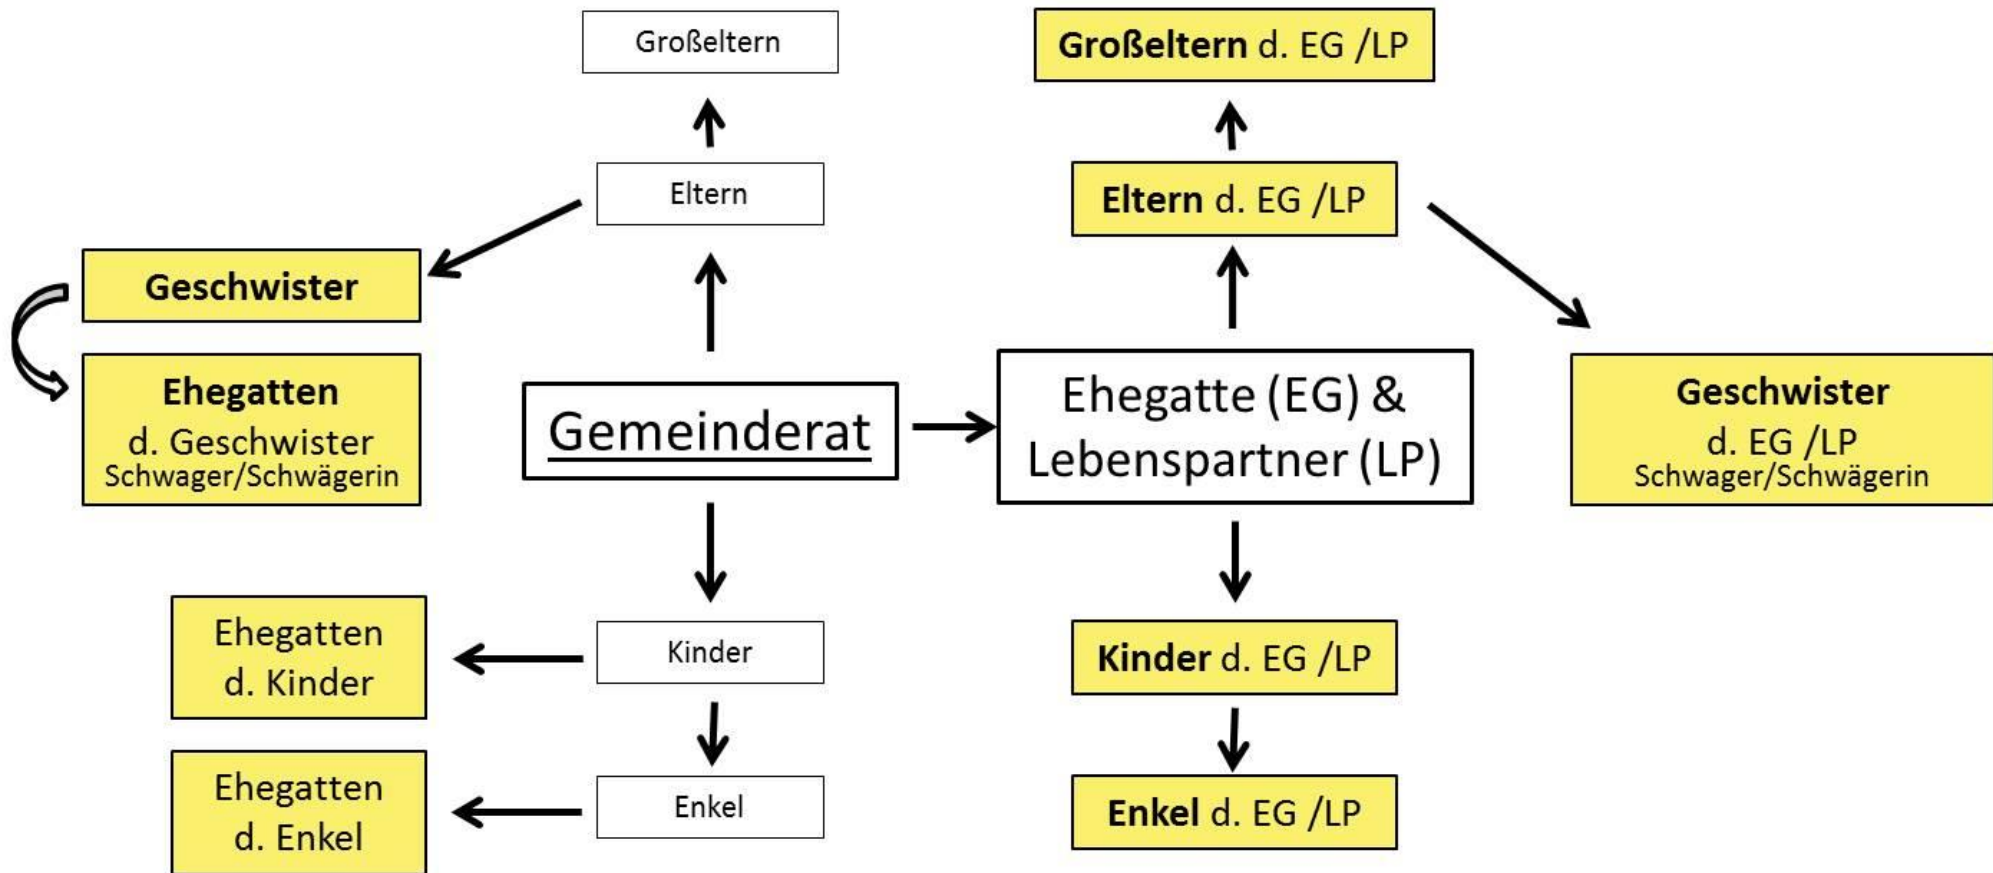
Großeltern

Großeltern d. EG /LP

Eltern

Eltern d. EG /LP

Geschwister

Ehegatten d. Geschwister Schwager/Schwägerin

Gemeinderat

Ehegatte (EG) & Lebenspartner (LP)

Geschwister d. EG /LP Schwager/Schwägerin

Ehegatten d. Kinder

Kinder

Kinder d. EG /LP

Ehegatten d. Enkel

Enkel

Enkel d. EG /LP